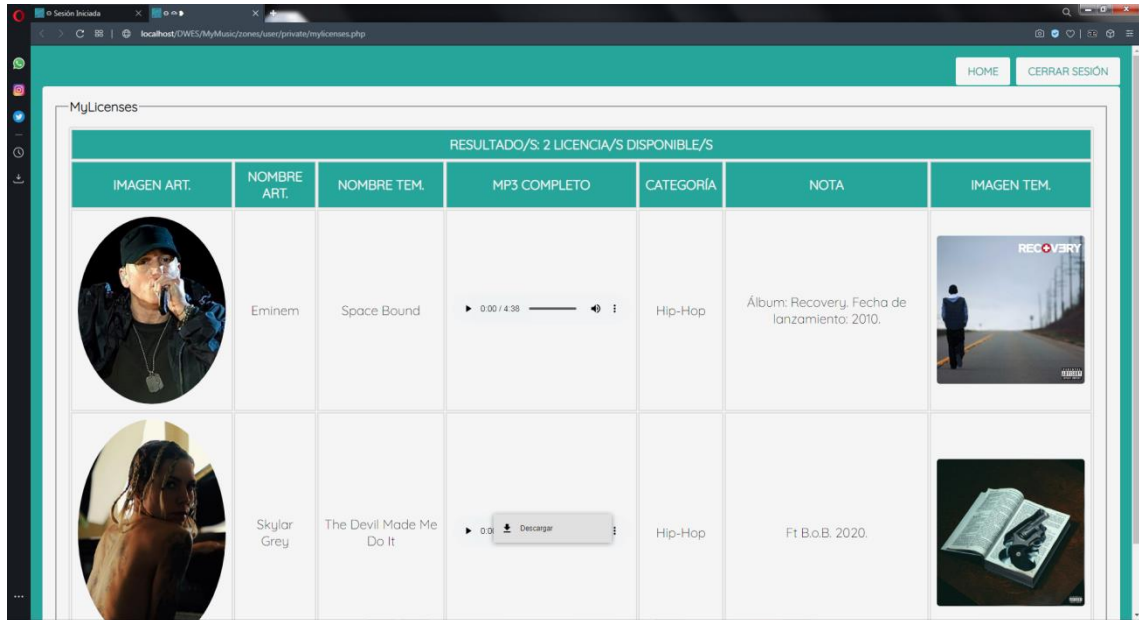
o Sesión Iniciada

localhost/DWES/MyMusic/zones/user/private/mylicenses.php

HOME CERRAR SESIÓN

MyLicenses

| RESULTADO/S: 2 LICENCIA/S DISPONIBLE/S | | | | | | |
|---|---|---|---|---|---|---|
| IMAGEN ART. | NOMBRE ART. | NOMBRE TEM. | MP3 COMPLETO | CATEGORÍA | NOTA | IMAGEN TEM. |
| | Eminem | Space Bound | 0:00 / 4:38 | Hip-Hop | Álbum: Recovery. Fecha de lanzamiento: 2010. | RECOVERY |
| | Skylar Grey | The Devil Made Me Do It | 0:0 Descargar | Hip-Hop | Ft B.o.B. 2020. | |